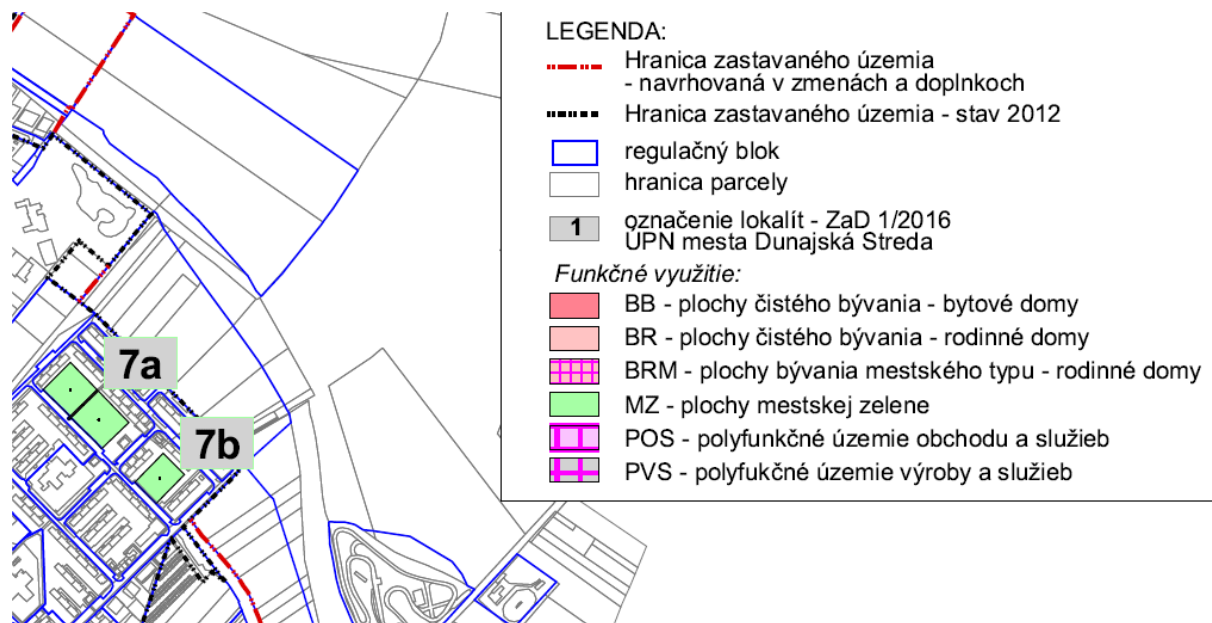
7a

7b

LEGENDA:

Hranica zastavaného územia - navrhovaná v zmenách a doplnkoch

Hranica zastavaného územia - stav 2012

regulačný blok

hranica parcely

1 označenie lokalít - ZaD 1/2016 ÚPN mesta Dunajská Streda

Funkčné využitie:

BB - plochy čistého bývania - bytové domy

BR - plochy čistého bývania - rodinné domy

BRM - plochy bývania mestského typu - rodinné domy

MZ - plochy mestskej zelene

POS - polyfunkčné územie obchodu a služieb

PVS - polyfukčné územie výroby a služieb